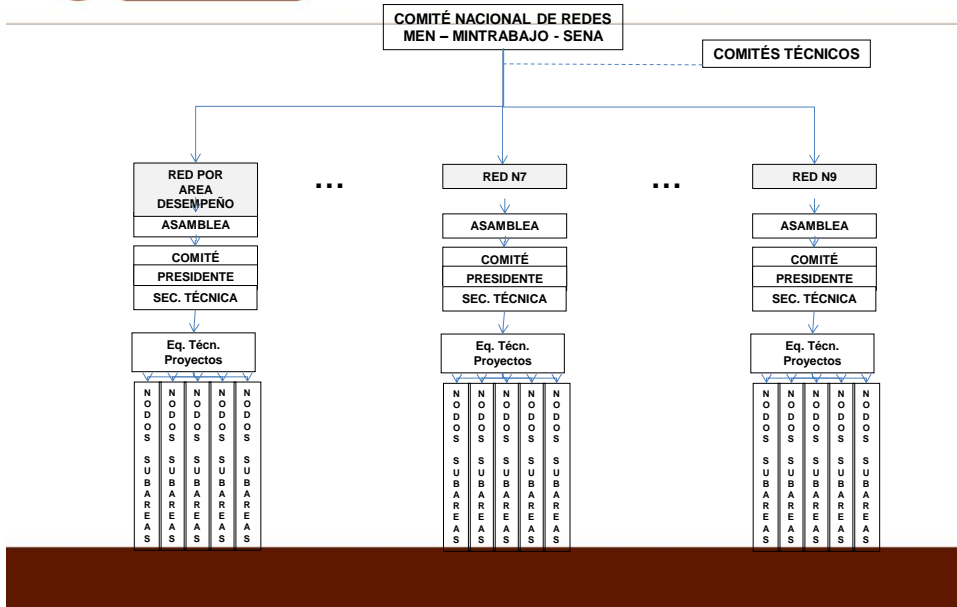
COMITÉ NACIONAL DE REDES
MEN – MINTRABAJO - SENA

COMITÉS TÉCNICOS

RED POR AREA DESEMPEÑO
ASAMBLEA
COMITÉ
PRESIDENTE
SEC. TÉCNICA
Eq. Técn. Proyectos
NODOS SUBAREAS
NODOS SUBAREAS
NODOS SUBAREAS
NODOS SUBAREAS
NODOS SUBAREAS

…

RED N7
ASAMBLEA
COMITÉ
PRESIDENTE
SEC. TÉCNICA
Eq. Técn. Proyectos
NODOS SUBAREAS
NODOS SUBAREAS
NODOS SUBAREAS
NODOS SUBAREAS
NODOS SUBAREAS

…

RED N9
ASAMBLEA
COMITÉ
PRESIDENTE
SEC. TÉCNICA
Eq. Técn. Proyectos
NODOS SUBAREAS
NODOS SUBAREAS
NODOS SUBAREAS
NODOS SUBAREAS
NODOS SUBAREAS